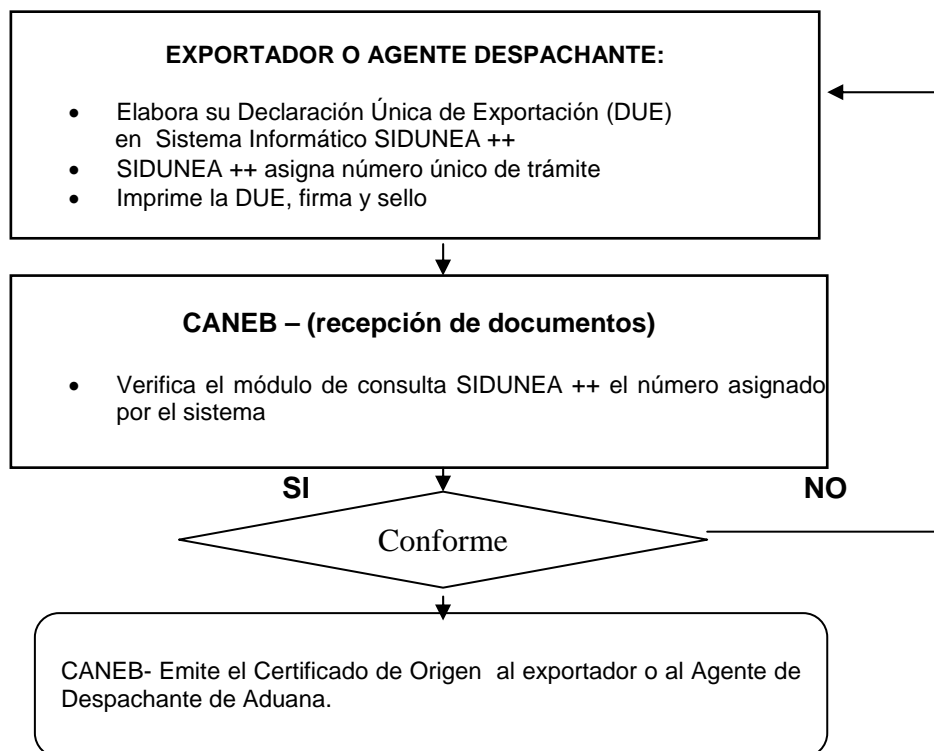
**EXPORTADOR O AGENTE DESPACHANTE:**

- Elabora su Declaración Única de Exportación (DUE) en Sistema Informático SIDUNEA ++
- SIDUNEA ++ asigna número único de trámite
- Imprime la DUE, firma y sello

**CANEB – (recepción de documentos)**

- Verifica el módulo de consulta SIDUNEA ++ el número asignado por el sistema

**SI**

**NO**

Conforme

CANEB- Emite el Certificado de Origen al exportador o al Agente de Despachante de Aduana.